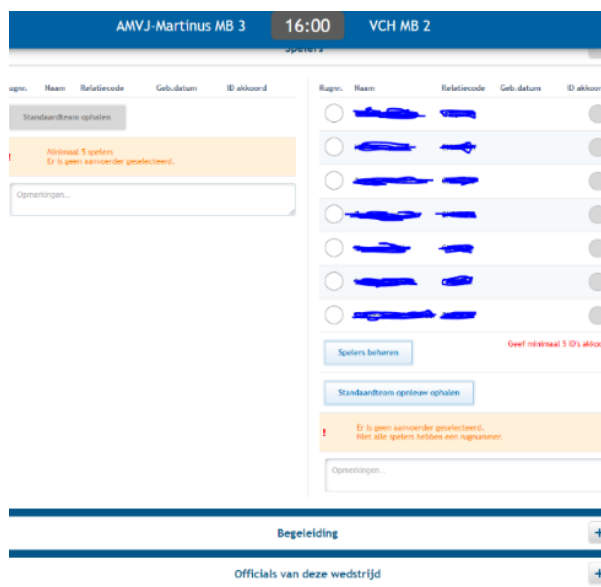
AMVJ-Martinus MB 3 16:00 VCH MB 2

Spelers

Rugnr. Naam Relatiecode Geb.datum ID akkoord

Standaardteam ophalen

Minimaal 5 spelers
Er is geen aanvoerder geselecteerd.

Opmerkingen...

Rugnr. Naam Relatiecode Geb.datum ID akkoord

Spelers beheren

Geef minimaal 5 ID's akkoord

Standaardteam opnieuw ophalen

!
Er is geen aanvoerder geselecteerd.
Niet alle spelers hebben een rugnummer.

Opmerkingen...

Begeleiding

+

Officials van deze wedstrijd

+